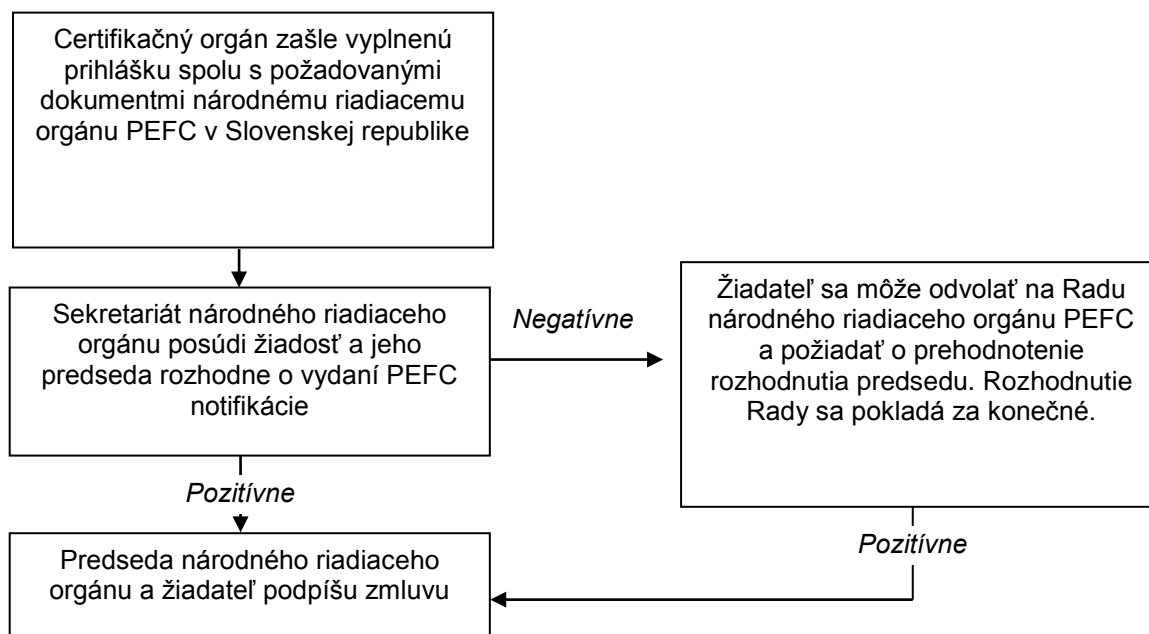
Certifikačný orgán zašle vyplnenú prihlášku spolu s požadovanými dokumentmi národnému riadiacemu orgánu PEFC v Slovenskej republike

Sekretariát národného riadiaceho orgánu posúdi žiadosť a jeho predseda rozhodne o vydaní PEFC notifikácie

Negatívne

Žiadateľ sa môže odvolať na Radu národného riadiaceho orgánu PEFC a požiadať o prehodnotenie rozhodnutia predsedu. Rozhodnutie Rady sa pokladá za konečné.

Pozitívne

Pozitívne

Predseda národného riadiaceho orgánu a žiadateľ podpíšu zmluvu